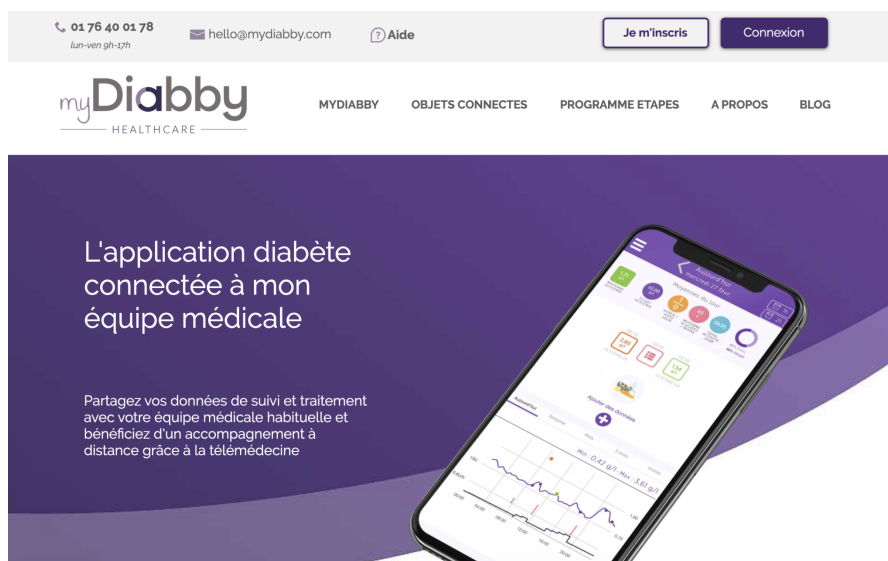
01 76 40 01 78
lun-ven 9h-17h

hello@mydiabby.com

Aide

Je m'inscris

Connexion

myDiabby
HEALTHCARE

MYDIABBY

OBJETS CONNECTES

PROGRAMME ETAPES

A PROPOS

BLOG

L'application diabète connectée à mon équipe médicale

Partagez vos données de suivi et traitement avec votre équipe médicale habituelle et bénéficiez d'un accompagnement à distance grâce à la télémédecine

Aujourd'hui

Moyennes du jour

Ajouter des données

Min : 0,42 g/l - Max : 3,61 g/l